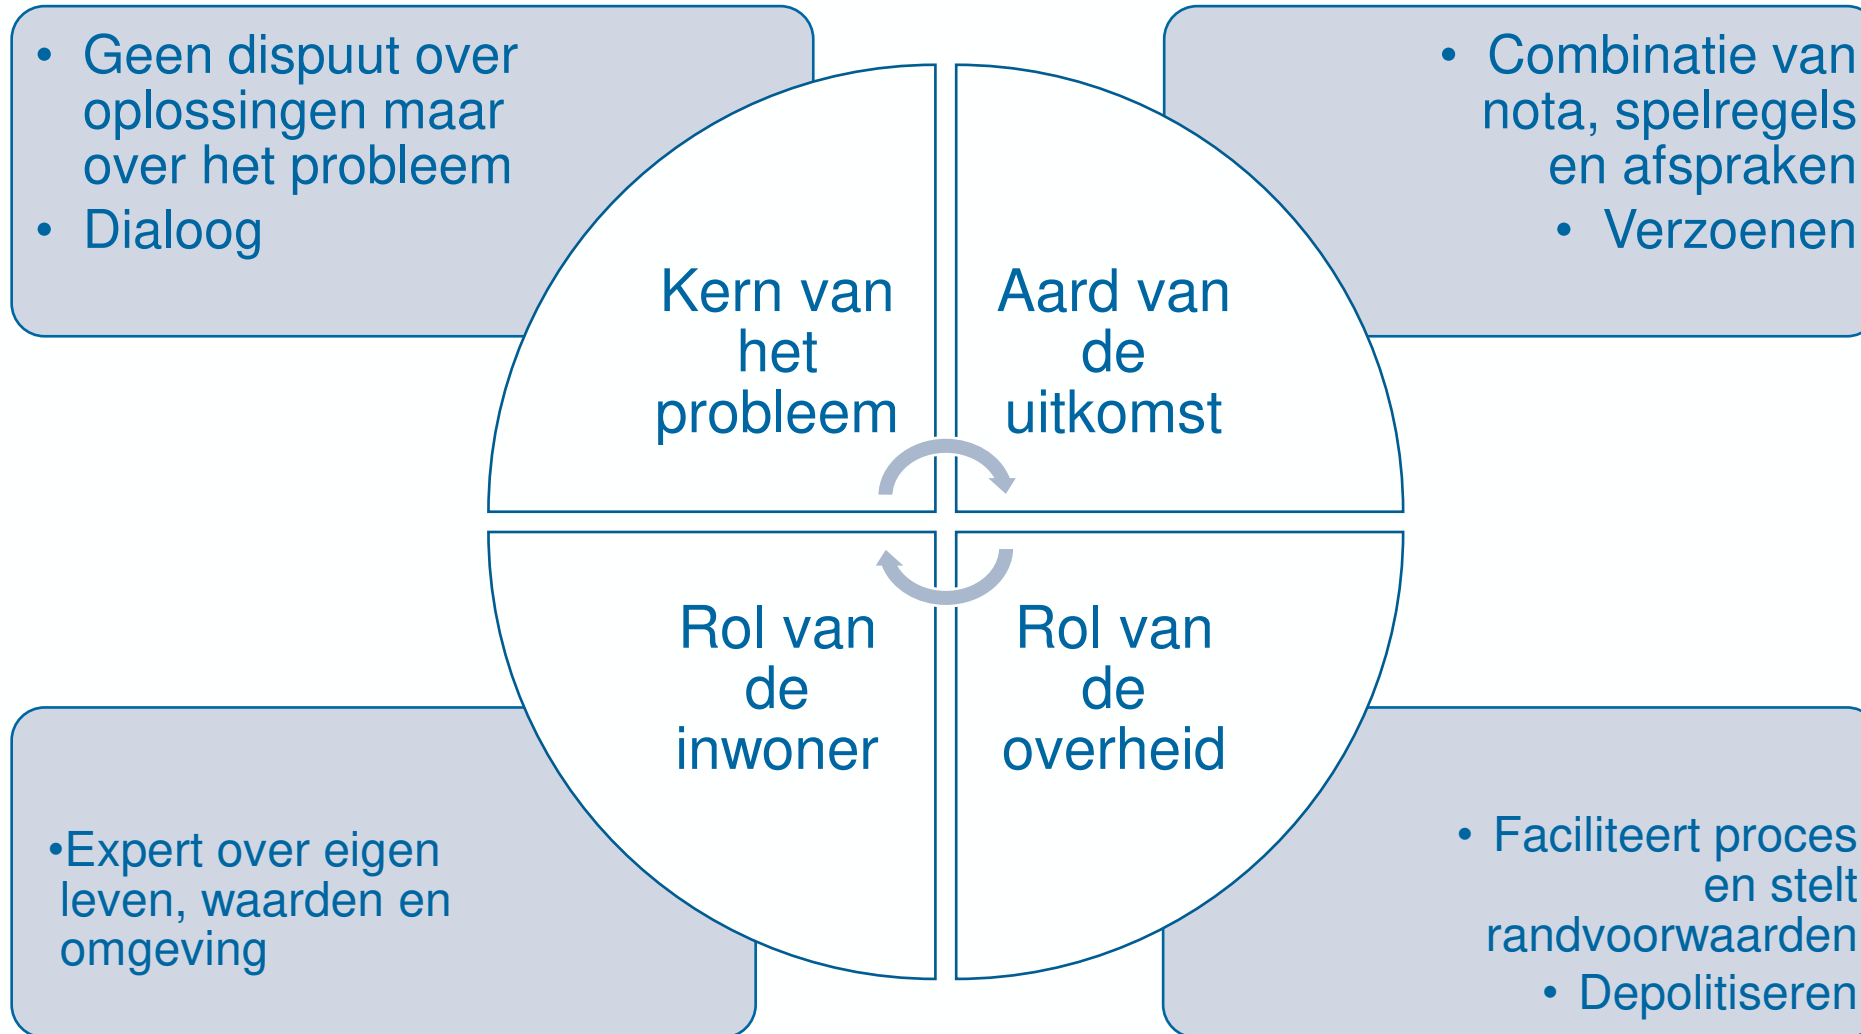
• Geen dispuut over oplossingen maar over het probleem
• Dialoog

• Combinatie van nota, spelregels en afspraken
• Verzoenen

Kern van het probleem

Aard van de uitkomst

Rol van de inwoner

Rol van de overheid

•Expert over eigen leven, waarden en omgeving

• Faciliteert proces en stelt randvoorwaarden
• Depolitiseren